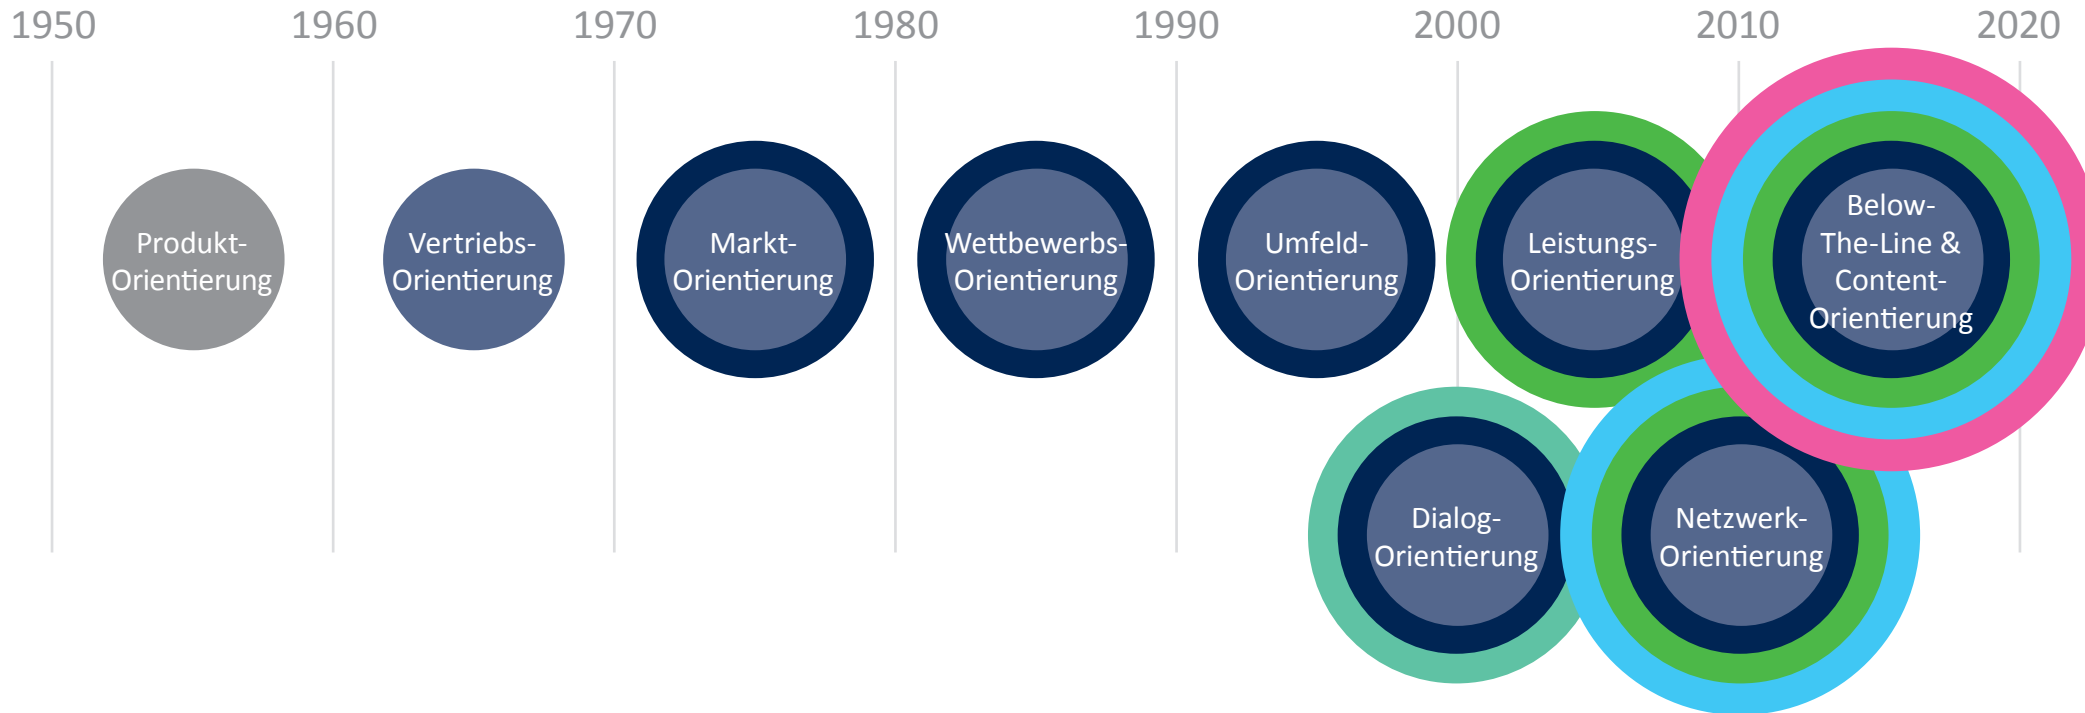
1950 1960 1970 1980 1990 2000 2010 2020

Produkt-Orientierung

Vertriebs-Orientierung

Markt-Orientierung

Wettbewerbs-Orientierung

Umfeld-Orientierung

Leistungs-Orientierung

Below-The-Line & Content-Orientierung

Dialog-Orientierung

Netzwerk-Orientierung